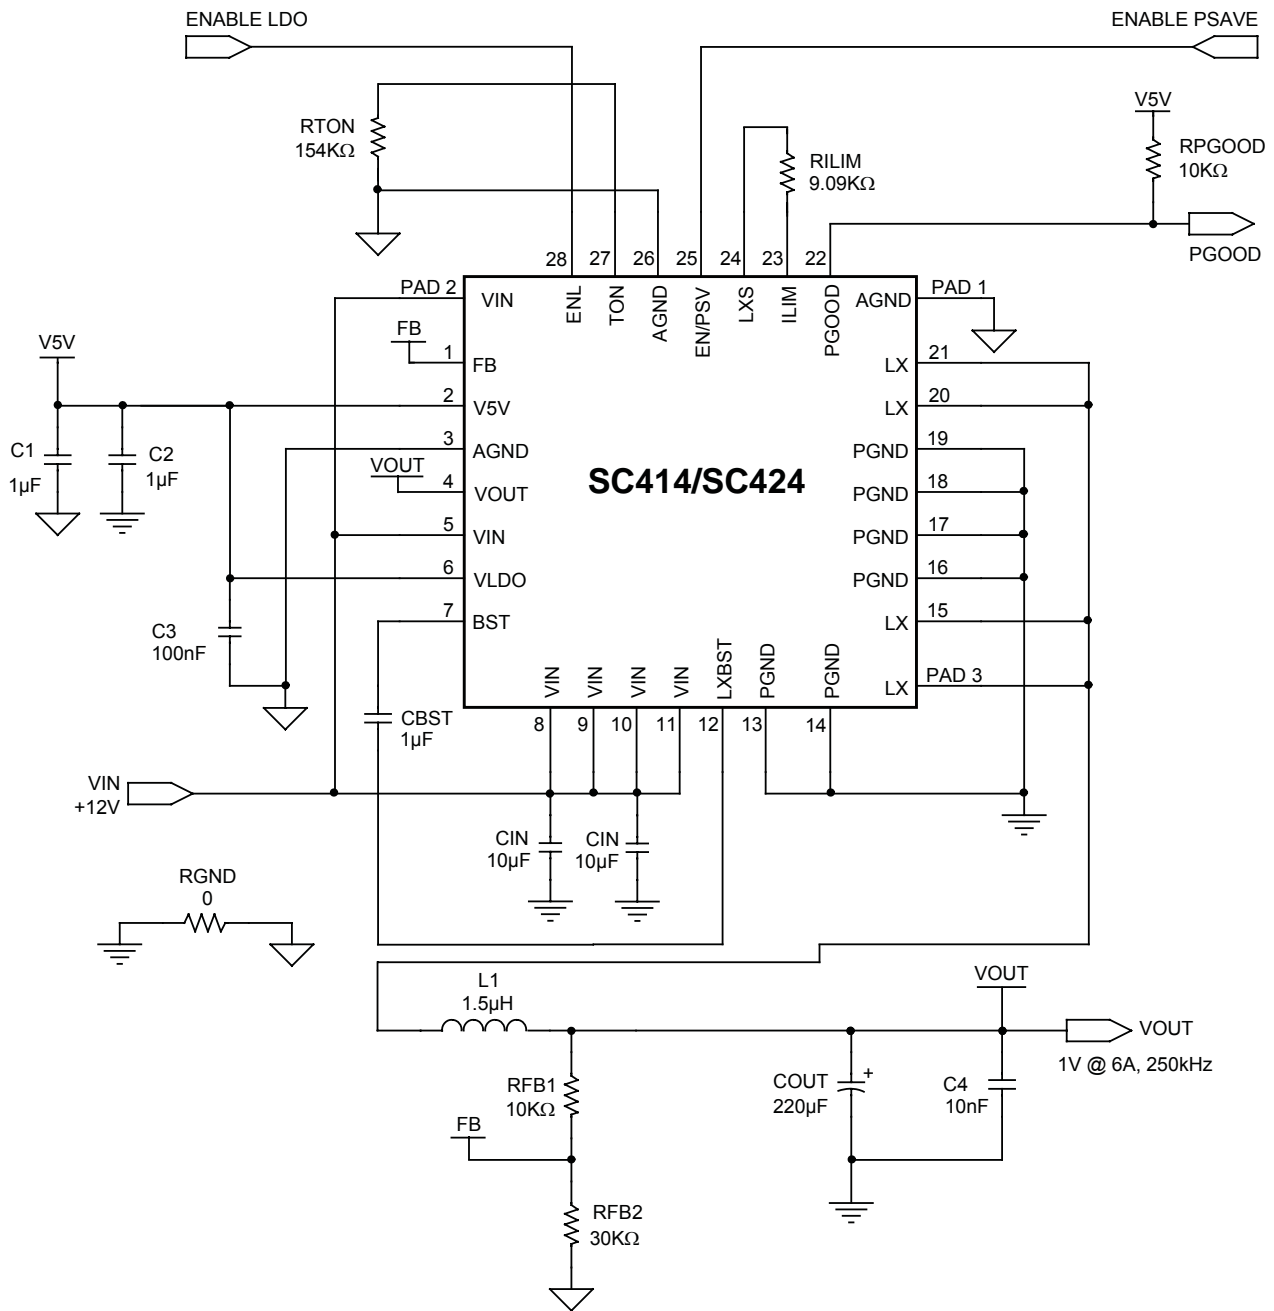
ENABLE LDO

ENABLE PSAVE

RTON
154KΩ

RILIM
9.09KΩ

V5V

RPGOOD
10KΩ

PGOOD

28 27 26 25 24 23 22

ENL TON AGND EN/PSV LXS ILIM PGOOD

PAD 2 VIN

AGND PAD 1

FB
1 FB

LX 21

V5V

2 V5V

LX 20

C1
1µF

C2
1µF

3 AGND

PGND 19

VOUT
4 VOUT

PGND 18

SC414/SC424

5 VIN

PGND 17

6 VLDO

PGND 16

7 BST

LX 15

C3
100nF

VIN VIN VIN VIN LXBST PGND PGND

LX PAD 3

CBST
1µF

8 9 10 11 12 13 14

VIN
+12V

CIN
10µF

CIN
10µF

RGND
0

L1
1.5µH

VOUT

VOUT

1V @ 6A, 250kHz

RFB1
10KΩ

COUT
220µF

+

C4
10nF

FB

RFB2
30KΩ